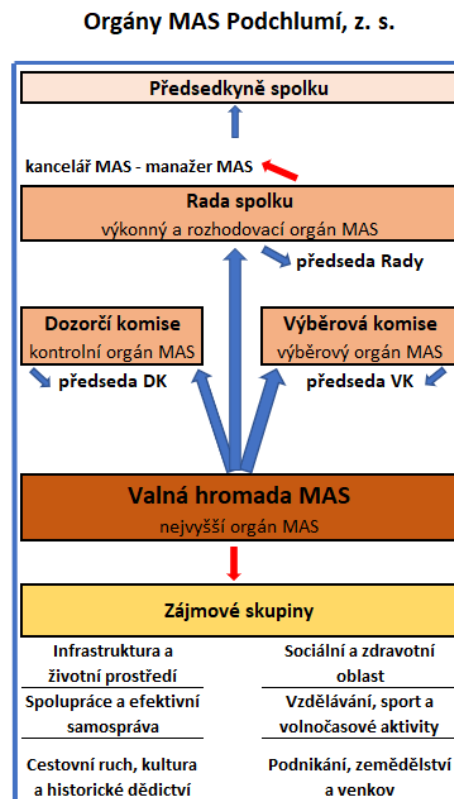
Orgány MAS Podchlumí, z. s.

Předsedkyně spolku

kancelář MAS - manažer MAS

Rada spolku
výkonný a rozhodovací orgán MAS

předseda Rady

Dozorčí komise
kontrolní orgán MAS

předseda DK

Výběrová komise
výběrový orgán MAS

předseda VK

Valná hromada MAS
nejvyšší orgán MAS

Zájmové skupiny

| Infrastruktura a životní prostředí | Sociální a zdravotní oblast |
|---|---|
| Spolupráce a efektivní samospráva | Vzdělávání, sport a volnočasové aktivity |
| Cestovní ruch, kultura a historické dědictví | Podnikání, zemědělství a venkov |